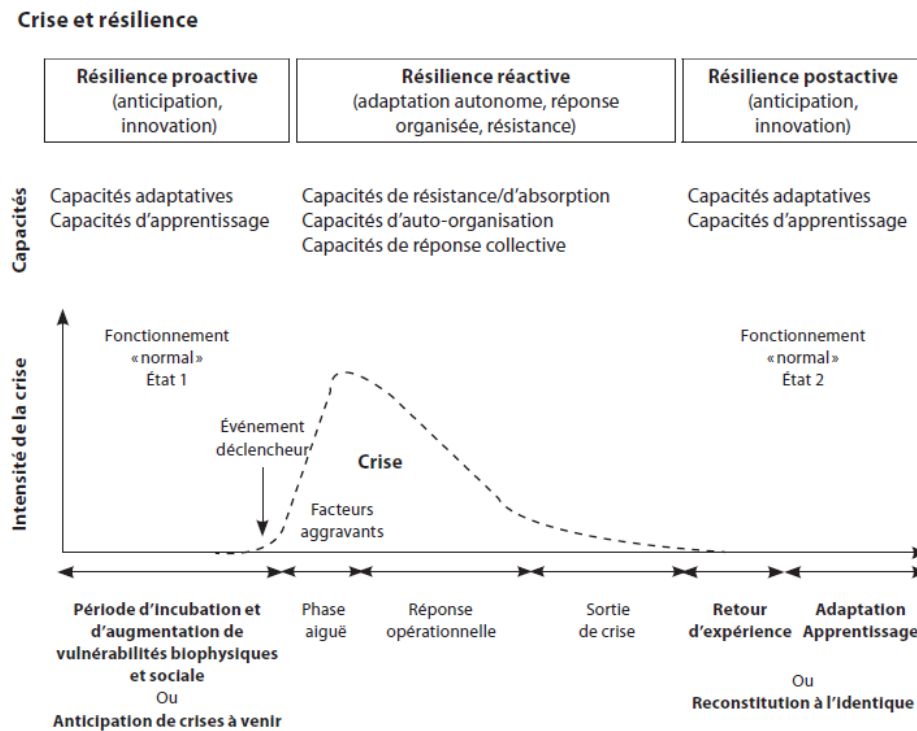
Crise et résilience

Résilience proactive (anticipation, innovation)

Résilience réactive (adaptation autonome, réponse organisée, résistance)

Résilience postactive (anticipation, innovation)

Capacités

Capacités adaptatives
Capacités d'apprentissage

Capacités de résistance/d'absorption
Capacités d'auto-organisation
Capacités de réponse collective

Capacités adaptatives
Capacités d'apprentissage

Intensité de la crise

Fonctionnement «normal» État 1

Événement déclencheur

Crise

Facteurs aggravants

Fonctionnement «normal» État 2

Période d'incubation et d'augmentation de vulnérabilités biophysiques et sociale
Ou
Anticipation de crises à venir

Phase aiguë

Réponse opérationnelle

Sortie de crise

Retour d'expérience

Adaptation Apprentissage
Ou
Reconstitution à l'identique